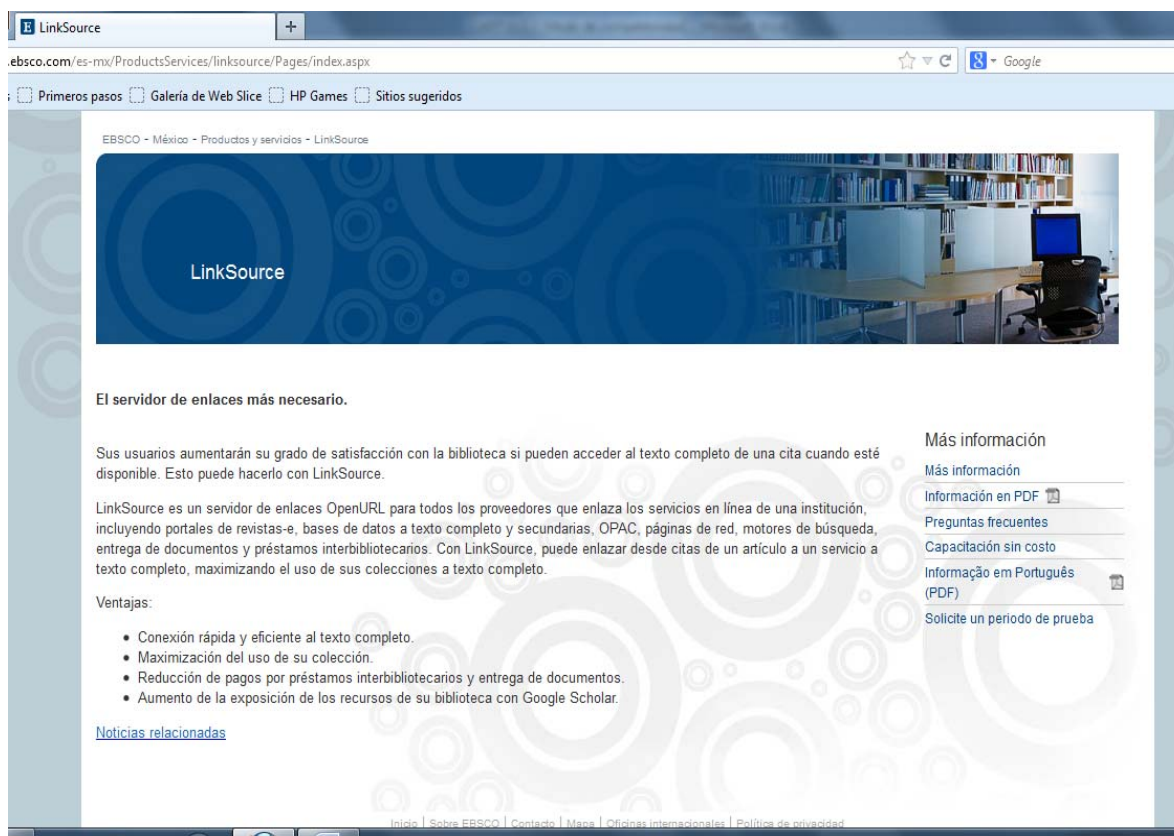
E LinkSource +

.ebsco.com/es-mx/ProductsServices/linksource/Pages/index.aspx

Google

Primeros pasos Galería de Web Slice HP Games Sitios sugeridos

EBSCO - México - Productos y servicios - LinkSource

LinkSource

El servidor de enlaces más necesario.

Sus usuarios aumentarán su grado de satisfacción con la biblioteca si pueden acceder al texto completo de una cita cuando esté disponible. Esto puede hacerlo con LinkSource.

LinkSource es un servidor de enlaces OpenURL para todos los proveedores que enlaza los servicios en línea de una institución, incluyendo portales de revistas-e, bases de datos a texto completo y secundarias, OPAC, páginas de red, motores de búsqueda, entrega de documentos y préstamos interbibliotecarios. Con LinkSource, puede enlazar desde citas de un artículo a un servicio a texto completo, maximizando el uso de sus colecciones a texto completo.

Ventajas:

- Conexión rápida y eficiente al texto completo.
- Maximización del uso de su colección.
- Reducción de pagos por préstamos interbibliotecarios y entrega de documentos.
- Aumento de la exposición de los recursos de su biblioteca con Google Scholar.

Noticias relacionadas

Más información

Más información

Información en PDF

Preguntas frecuentes

Capacitación sin costo

Informação em Português (PDF)

Solicite un periodo de prueba

Inicio | Sobre EBSCO | Contacto | Mapa | Oficinas internacionales | Política de privacidad